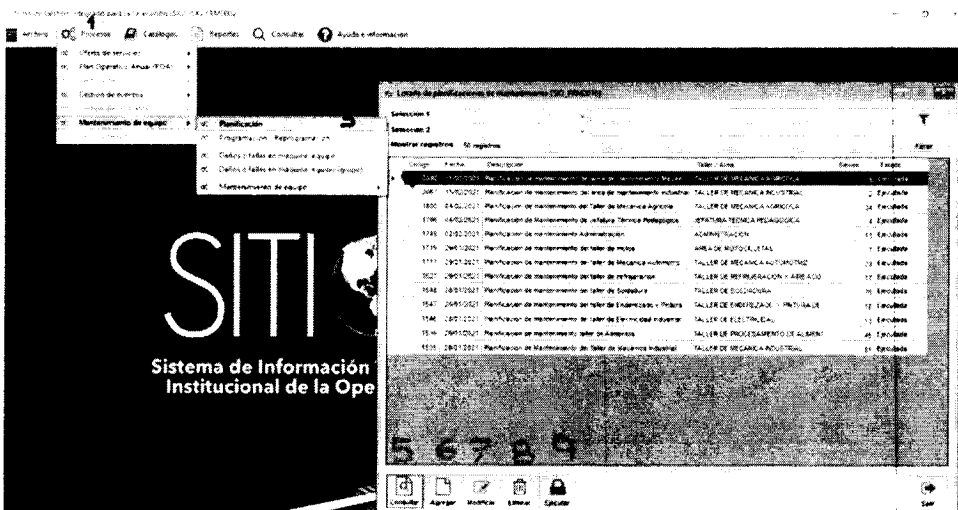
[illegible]

Archivo Procesos Catálogos Reportes Consultas Ayuda e información

1

Oferta de servicios
Plan Operativo Anual (POA)
Gestión de eventos
Mantenimiento de equipo

Planificación
Programación / Reprogramación
Daños y fallas en maquinaria y equipo
Daños o fallas en maquinaria y equipo (grupos)
Mantenimiento de equipo

Listado de planificaciones de mantenimiento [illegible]

Selección 1
Selección 2
Mostrar registros 50 registros
Filtrar

| Código | Fecha | Descripción | Taller / Área | Semana | Estado |
|---|---|---|---|---|---|
| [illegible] | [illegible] | Planificación de mantenimiento del taller de Mecánica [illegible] | TALLER DE MECANICA AUTOMOTRIZ | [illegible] | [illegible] |
| 2087 | 11/03/2021 | Planificación de mantenimiento del área de mantenimiento industrial | TALLER DE MECANICA INDUSTRIAL | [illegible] | Ejecutada |
| 1800 | 24/02/2021 | Planificación de mantenimiento del Taller de Mecánica Agrícola | TALLER DE MECANICA AGRICOLA | 34 | Ejecutada |
| 1788 | 04/02/2021 | Planificación de Mantenimiento de Jefatura Técnica Pedagógica | JEFATURA TECNICA PEDAGOGICA | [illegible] | Ejecutada |
| 1785 | 02/02/2021 | Planificación de mantenimiento Administración | ADMINISTRACION | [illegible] | Ejecutada |
| 1716 | 29/01/2021 | Planificación de mantenimiento del taller de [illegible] | AREA DE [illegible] | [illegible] | Ejecutada |
| 1717 | 29/01/2021 | Planificación de mantenimiento del taller de Mecánica Automotriz | TALLER DE MECANICA AUTOMOTRIZ | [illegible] | Ejecutada |
| 1627 | 28/01/2021 | Planificación de mantenimiento del taller de refrigeración | TALLER DE REFRIGERACION Y AIRE ACO | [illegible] | Ejecutada |
| 1548 | 28/01/2021 | Planificación de mantenimiento del taller de Soldadura | TALLER DE SOLDADURA | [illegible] | Ejecutada |
| 1547 | 28/01/2021 | Planificación de mantenimiento del taller de Enderezado y Pintura | TALLER DE ENDEREZADO Y PINTURA | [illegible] | Ejecutada |
| 1546 | 28/01/2021 | Planificación de mantenimiento del taller de Electricidad industrial | TALLER DE ELECTRICIDAD | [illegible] | Ejecutada |
| 1544 | 28/01/2021 | Planificación de mantenimiento del taller de Alimentos | TALLER DE PROCESAMIENTO DE ALIMENT | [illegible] | Ejecutada |
| 1535 | 28/01/2021 | Planificación de Mantenimiento del Taller de Mecánica Industrial | TALLER DE MECANICA INDUSTRIAL | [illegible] | Ejecutada |

SITI
Sistema de Información Institucional de la Ope

5 6 7 8 9

Consultar Agregar Modificar Eliminar Ejecutar

Salir